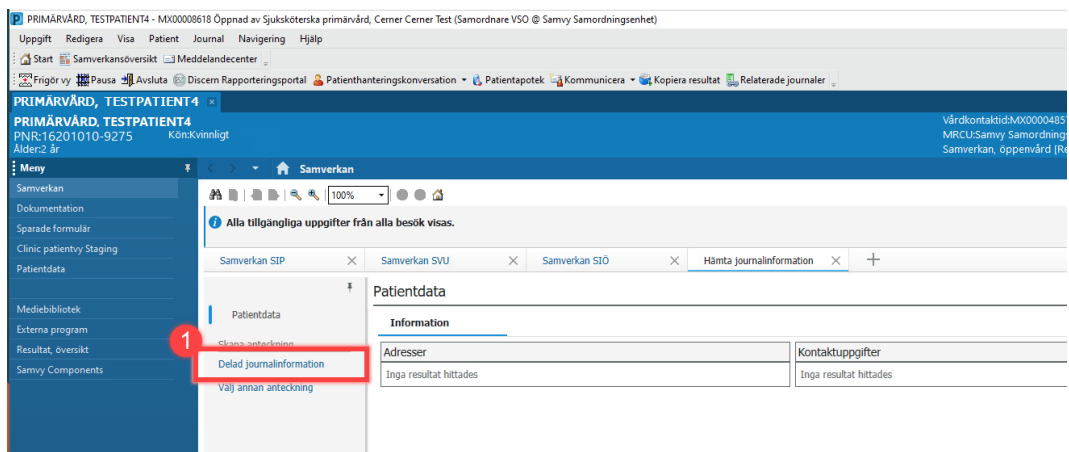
P PRIMÄRVÅRD, TESTPATIENT4 - MX00008618 Öppnad av Sjuksköterska primärvård, Cerner Cerner Test (Samordnare VSO @ Samvy Samordningsenhet)

Uppgift Redigera Visa Patient Journal Navigering Hjälp

Start Samverkansöversikt Meddelandecenter

Frigör vy Pausa Avsluta Discern Rapporteringsportal Patienthanteringskonversation Patientapotek Kommunicera Kopiera resultat Relaterade journaler

PRIMÄRVÅRD, TESTPATIENT4 ×

PRIMÄRVÅRD, TESTPATIENT4
PNR:16201010-9275 Kön:Kvinnligt
Ålder:2 år

Vårdkontaktid:MX0000485
MRCU:Samvy Samordning
Samverkan, öppenvård [Re

Meny

Samverkan
Dokumentation
Sparade formulär
Clinic patientvy Staging
Patientdata

Mediebibliotek
Externa program
Resultat, översikt
Samvy Components

Samverkan

100%

Alla tillgängliga uppgifter från alla besök visas.

Samverkan SIP × Samverkan SVU × Samverkan SIÖ × Hämta journalinformation × +

Patientdata
Skapa anteckning
1
Delad journalinformation
Välj annan anteckning

Patientdata

Information

| Adresser | Kontaktuppgifter |
|---|---|
| Inga resultat hittades | Inga resultat hittades |